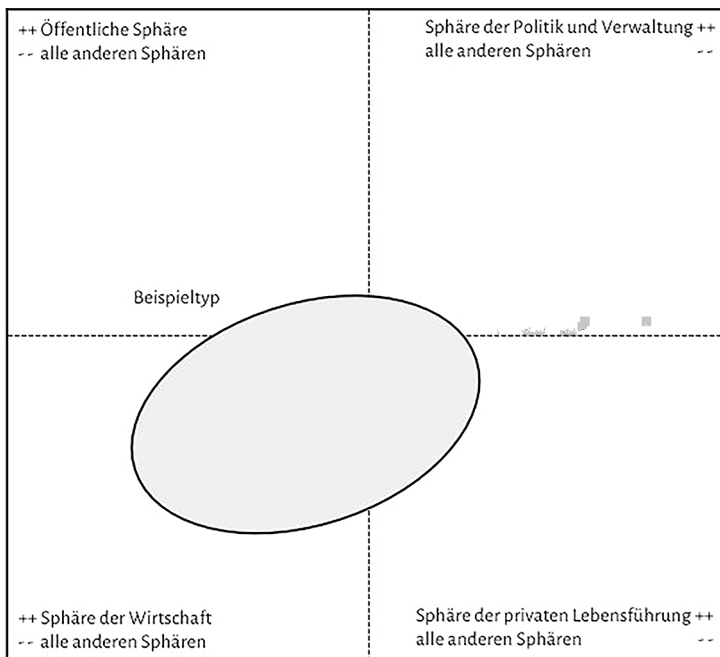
++ Öffentliche Sphäre
-- alle anderen Sphären

Sphäre der Politik und Verwaltung ++
alle anderen Sphären --

Beispieltyp

++ Sphäre der Wirtschaft
-- alle anderen Sphären

Sphäre der privaten Lebensführung ++
alle anderen Sphären --